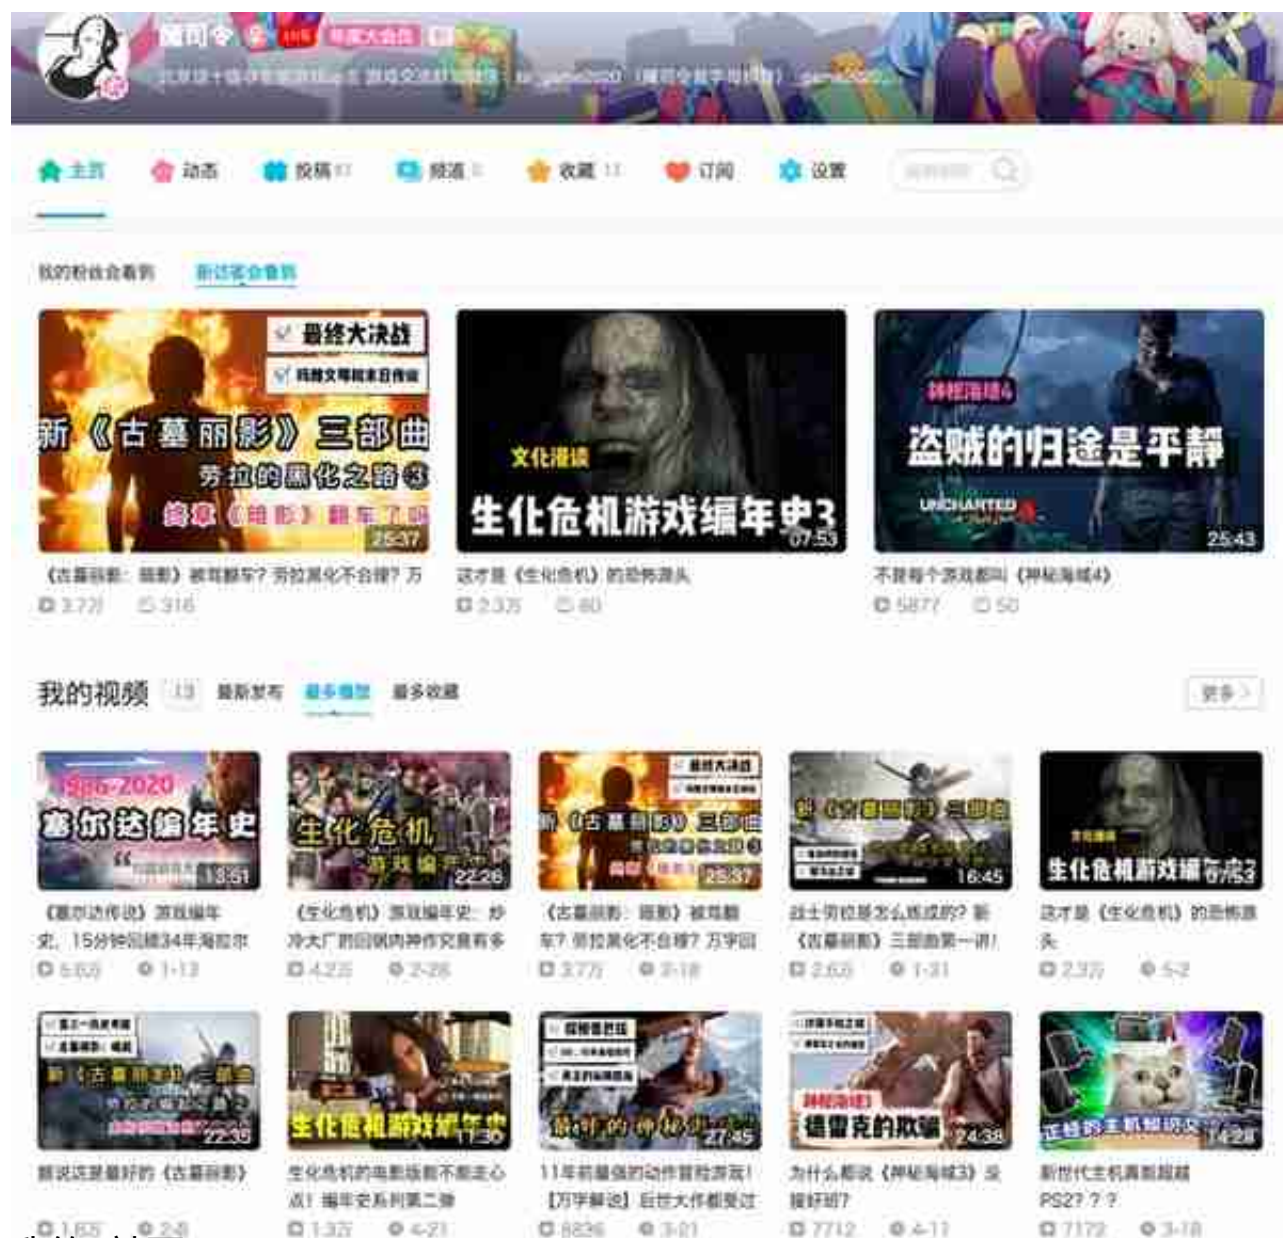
魔司令 年度大会员

主页 动态 投稿 频道 收藏 订阅 设置

我的粉丝会看到 新访客会看到

最终大决战
新《古墓丽影》三部曲
劳拉的黑化之路
25:37
《古墓丽影：暗影》被骂翻车？劳拉黑化不合理？万
3.7万 316

文化漫谈
生化危机游戏编年史3
07:53
这才是《生化危机》的恐怖源头
2.3万 60

神秘海域4
盗贼的归途是平静
UNCHARTED
25:43
不是每个游戏都叫《神秘海域4》
5877 50

我的视频 13 最新发布 最多播放 最多收藏 更多

1986-2020
塞尔达编年史
13:51
《塞尔达传说》游戏编年史，15分钟回顾34年海拉尔
5.6万 1-13

生化危机 游戏编年史
22:26
《生化危机》游戏编年史：炒冷大厂的回锅肉神作究竟有多
4.2万 2-26

最终大决战
新《古墓丽影》三部曲
25:37
《古墓丽影：暗影》被骂翻车？劳拉黑化不合理？万字回
3.7万 2-18

新《古墓丽影》三部曲
16:45
战士劳拉是怎么炼成的？新《古墓丽影》三部曲第一讲！
2.6万 1-31

生化危机游戏编年史3
这才是《生化危机》的恐怖源头
2.3万 5-2

新《古墓丽影》三部曲
22:35
据说这是最好的《古墓丽影》
1.6万 2-8

生化危机游戏编年史
11:30
生化危机的电影版都不能走心点！编年史系列第二弹
1.3万 4-21

11:45
11年前最强的动作冒险游戏！【万字解说】后世大作都受过
8836 3-21

神秘海域
德雷克的欺骗
24:38
为什么都说《神秘海域3》没接好的？
7712 4-11

正经的主机解说
14:28
新世代主机真的超越PS2？？？
7172 3-18